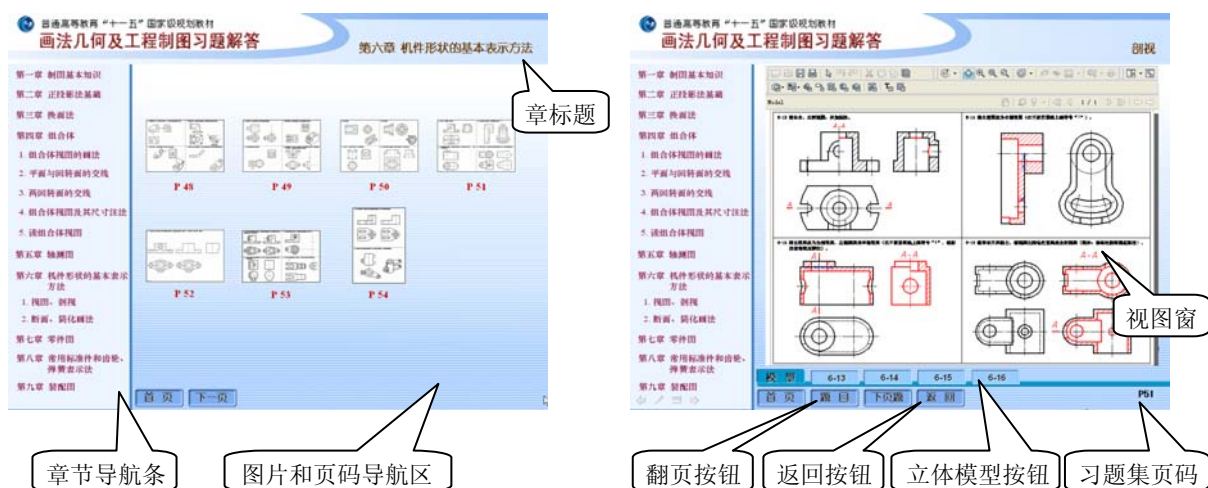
普通高等教育"十一五"国家级规划教材
画法几何及工程制图习题解答
第六章 机件形状的基本表示方法

第一章 制图基本知识
第二章 正投影法基础
第三章 换面法
第四章 组合体
1. 组合体视图的画法
2. 平面与回转面的交线
3. 两回转面的交线
4. 组合体视图及其尺寸注法
5. 读组合体视图
第五章 轴测图
第六章 机件形状的基本表示方法
1. 视图、剖视
2. 断面、简化画法
第七章 零件图
第八章 常用标准件和齿轮、弹簧表示法
第九章 装配图

P 48
P 49
P 50
P 51
P 52
P 53
P 54

首 页
下一页

章标题

章节导航条
图片和页码导航区

普通高等教育"十一五"国家级规划教材
画法几何及工程制图习题解答
剖视

第一章 制图基本知识
第二章 正投影法基础
第三章 换面法
第四章 组合体
1. 组合体视图的画法
2. 平面与回转面的交线
3. 两回转面的交线
4. 组合体视图及其尺寸注法
5. 读组合体视图
第五章 轴测图
第六章 机件形状的基本表示方法
1. 视图、剖视
2. 断面、简化画法
第七章 零件图
第八章 常用标准件和齿轮、弹簧表示法
第九章 装配图

Model

A-A
A-A

模 型
6-13
6-14
6-15
6-16

首 页
题 目
下页题
返 回
P51

视图窗

翻页按钮
返回按钮
立体模型按钮
习题集页码